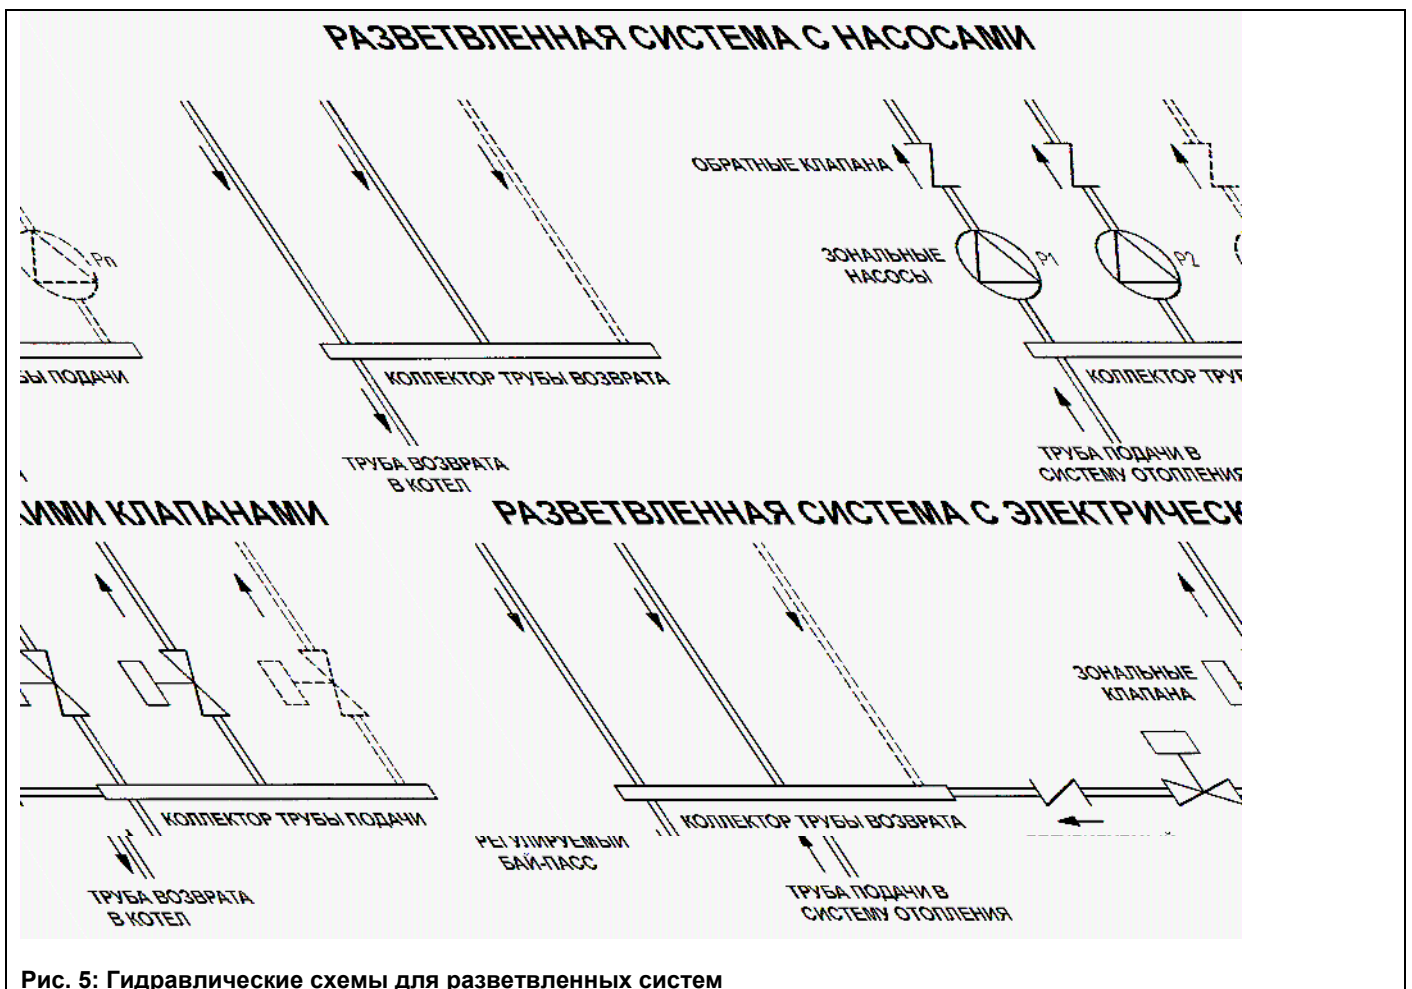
РАЗВЕТВЛЕННАЯ СИСТЕМА С НАСОСАМИ

Pn

ЫЫ ПОДАЧИ

КОЛЛЕКТОР ТРУБЫ ВОЗВРАТА

ТРУБА ВОЗВРАТА В КОТЕЛ

ОБРАТНЫЕ КЛАПАНА

ЗОНАЛЬНЫЕ НАСОСЫ

P1

P2

КОЛЛЕКТОР ТРУ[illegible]

ТРУБА ПОДАЧИ В СИСТЕМУ ОТОПЛЕНИЯ

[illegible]ИМИ КЛАПАНАМИ

КОЛЛЕКТОР ТРУБЫ ПОДАЧИ

ТРУБА ВОЗВРАТА В КОТЕЛ

РАЗВЕТВЛЕННАЯ СИСТЕМА С ЭЛЕКТРИЧЕСК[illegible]

РЕГУЛИРУЕМЫЙ БАЙ-ПАСС

КОЛЛЕКТОР ТРУБЫ ВОЗВРАТА

ТРУБА ПОДАЧИ В СИСТЕМУ ОТОПЛЕНИЯ

ЗОНАЛЬНЫЕ КЛАПАНА

Рис. 5: Гидравлические схемы для разветвленных систем